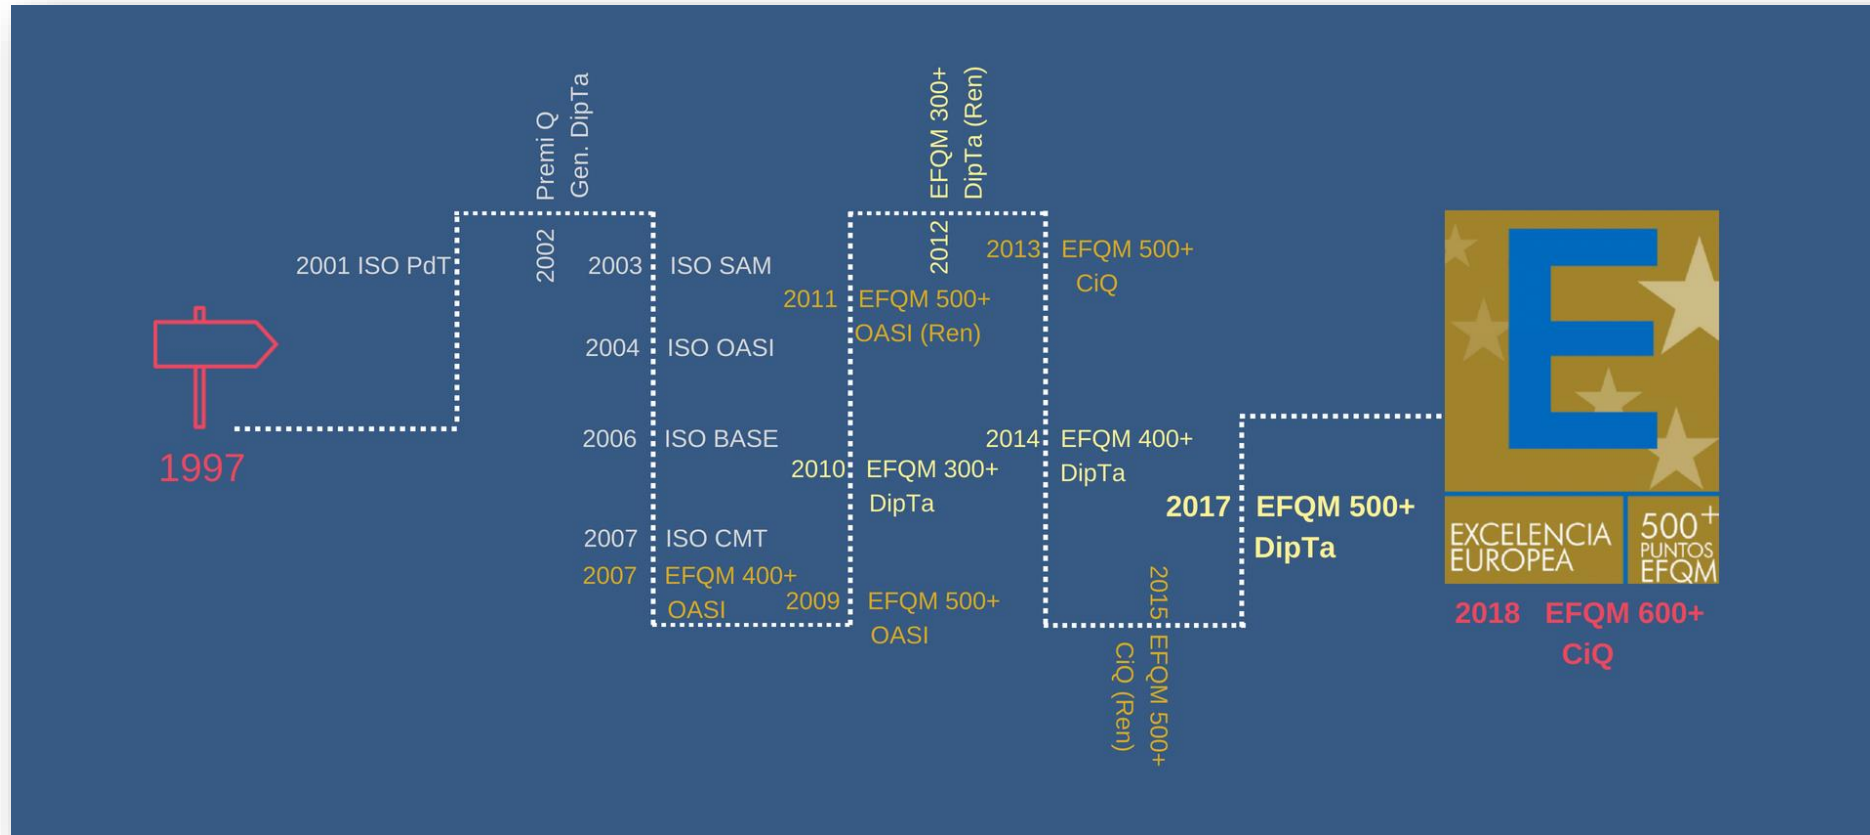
1997

2001 ISO PdT

2002 Premi Q Gen. DipTa

2003 ISO SAM

2004 ISO OASI

2006 ISO BASE

2007 ISO CMT

2007 EFQM 400+ OASI

2009 EFQM 500+ OASI

2010 EFQM 300+ DipTa

2011 EFQM 500+ OASI (Ren)

2012 EFQM 300+ DipTa (Ren)

2013 EFQM 500+ CiQ

2014 EFQM 400+ DipTa

2015 EFQM 500+ CiQ (Ren)

2017 EFQM 500+ DipTa

E

EXCELENCIA EUROPEA

500+ PUNTOS EFQM

2018 EFQM 600+ CiQ